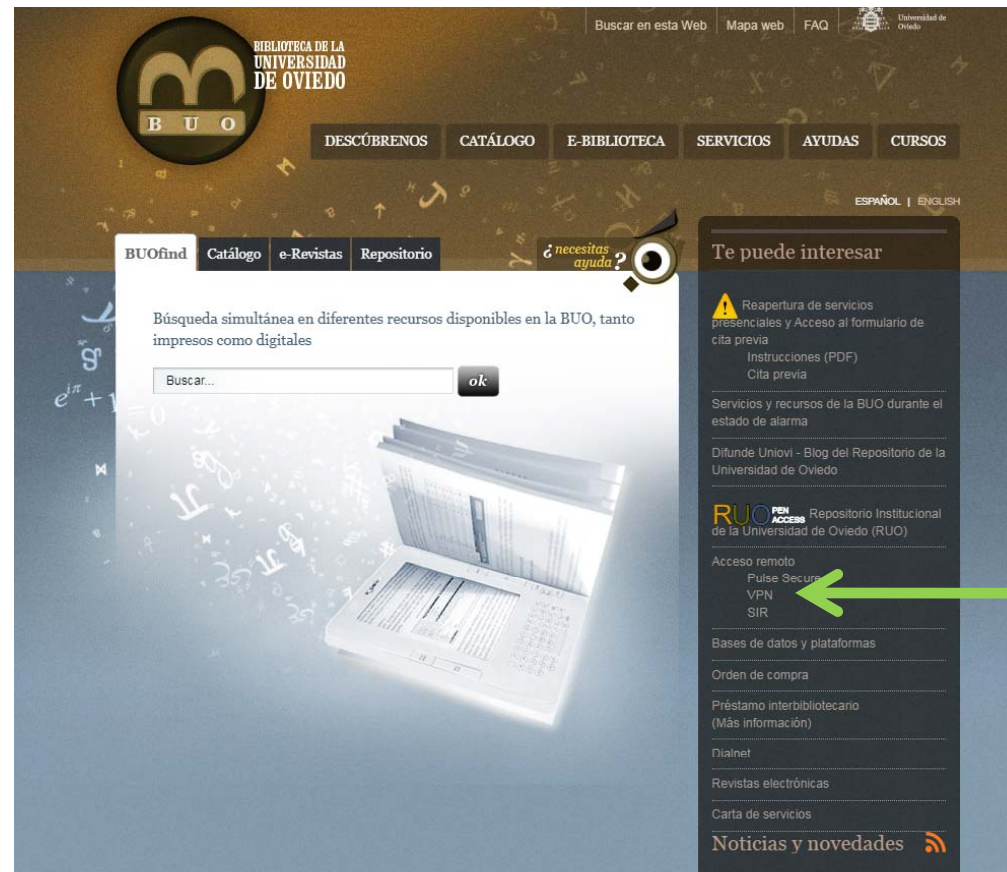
Buscar en esta Web | Mapa web | FAQ | Universidad de Oviedo

BIBLIOTECA DE LA UNIVERSIDAD DE OVIEDO

B U O

DESCÚBRENOS | CATÁLOGO | E-BIBLIOTECA | SERVICIOS | AYUDAS | CURSOS

ESPAÑOL | ENGLISH

BUOfind | Catálogo | e-Revistas | Repositorio

¿necesitas ayuda?

Búsqueda simultánea en diferentes recursos disponibles en la BUO, tanto impresos como digitales

Buscar...

ok

Te puede interesar

Reapertura de servicios presenciales y Acceso al formulario de cita previa
Instrucciones (PDF)
Cita previa

Servicios y recursos de la BUO durante el estado de alarma

Difunde Uniovi - Blog del Repositorio de la Universidad de Oviedo

RUO OPEN ACCESS Repositorio Institucional de la Universidad de Oviedo (RUO)

Acceso remoto
Pulse Secure
VPN
SIR

Bases de datos y plataformas

Orden de compra

Préstamo interbibliotecario
(Más información)

Dialnet

Revistas electrónicas

Carta de servicios

Noticias y novedades